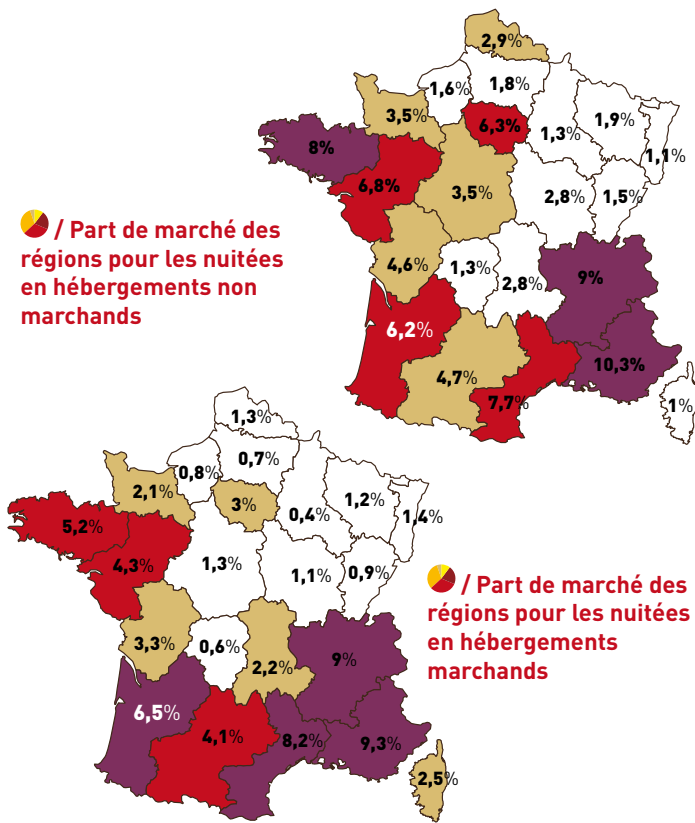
/ Part de marché des régions pour les nuitées en hébergements non marchands

2,9%
1,6%
1,8%
3,5%
6,3%
1,3%
1,9%
8%
1,1%
6,8%
3,5%
2,8%
1,5%
4,6%
1,3%
2,8%
9%
6,2%
4,7%
10,3%
7,7%
1%

1,3%
0,8%
0,7%
2,1%
3%
1,2%
5,2%
0,4%
1,4%
4,3%
1,3%
1,1%
0,9%

/ Part de marché des régions pour les nuitées en hébergements marchands

3,3%
0,6%
2,2%
9%
6,5%
4,1%
8,2%
9,3%
2,5%